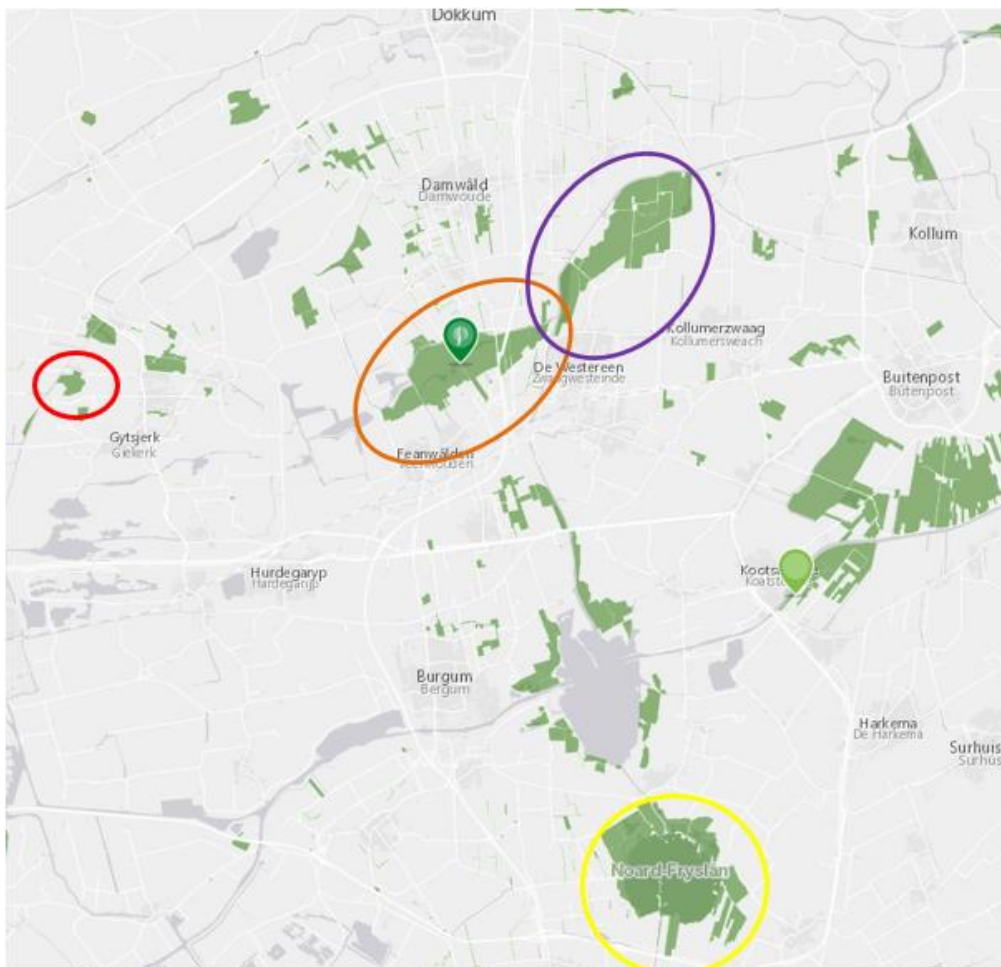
Dokkum

Damwâld
Damwoude

Kollum

Kollumerzwaag
Kollumersweach

De Westereen
Zwaagwesteinde

Buitenpost
Bûtenpost

Gytsjerk
Giekerk

Feanwâlden
Veenwouden

Hurdegaryp
Hardegarijp

Kootst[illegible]
Koatst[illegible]

Burgum
Bergum

Harkema
De Harkema

Surhuis
Surhuis

Noard-Fryslân